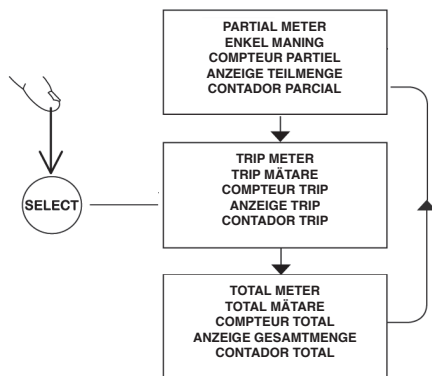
PARTIAL METER
ENKEL MANING
COMPTEUR PARTIEL
ANZEIGE TEILMENGE
CONTADOR PARCIAL

SELECT

TRIP METER
TRIP MÄTARE
COMPTEUR TRIP
ANZEIGE TRIP
CONTADOR TRIP

TOTAL METER
TOTAL MÄTARE
COMPTEUR TOTAL
ANZEIGE GESAMTMENGE
CONTADOR TOTAL